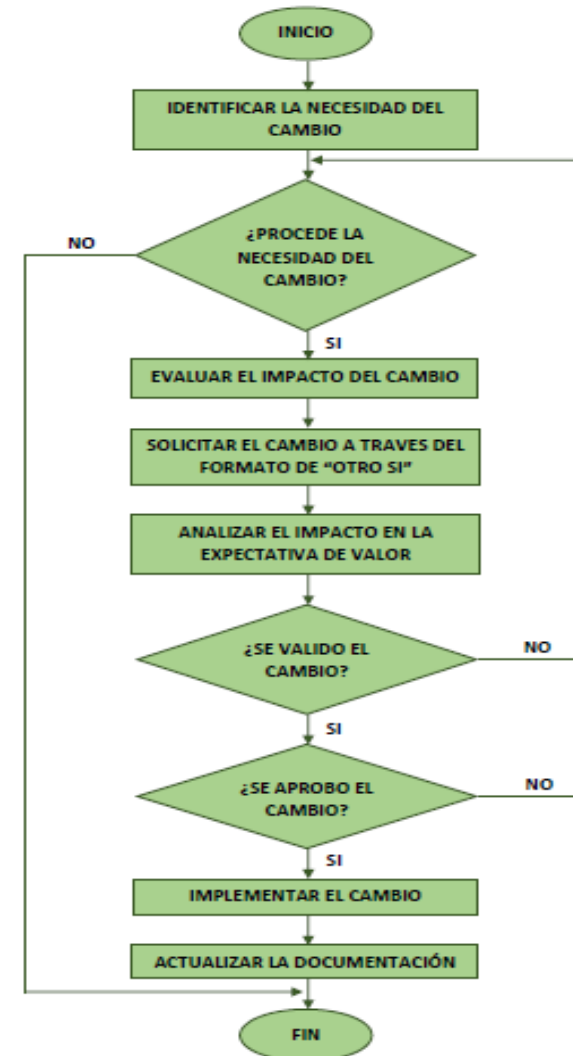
INICIO

IDENTIFICAR LA NECESIDAD DEL CAMBIO

NO

¿PROCEDE LA NECESIDAD DEL CAMBIO?

SI

EVALUAR EL IMPACTO DEL CAMBIO

SOLICITAR EL CAMBIO A TRAVES DEL FORMATO DE "OTRO SI"

ANALIZAR EL IMPACTO EN LA EXPECTATIVA DE VALOR

¿SE VALIDO EL CAMBIO?

NO

SI

¿SE APROBO EL CAMBIO?

NO

SI

IMPLEMENTAR EL CAMBIO

ACTUALIZAR LA DOCUMENTACIÓN

FIN